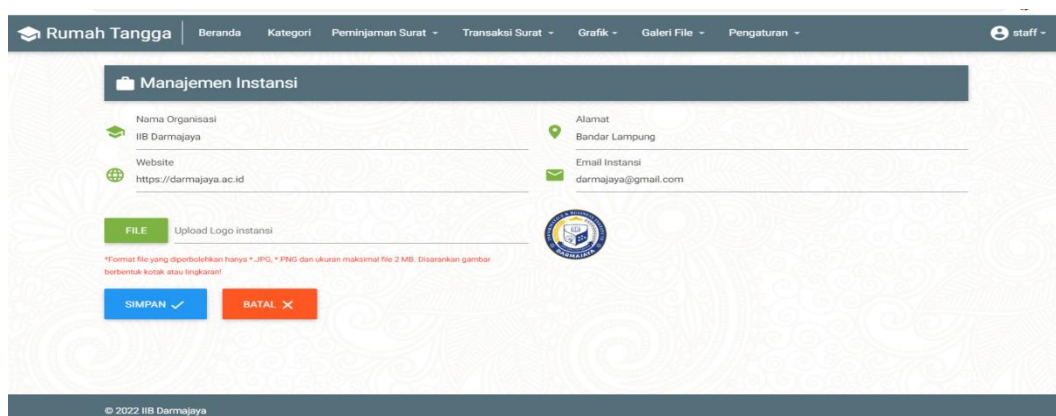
Rumah Tangga Beranda Kategori Peminjaman Surat ▾ Transaksi Surat ▾ Grafik ▾ Galeri File ▾ Pengaturan ▾ staff ▾

Manajemen Instansi

Nama Organisasi
IIB Darmajaya

Alamat
Bandar Lampung

Website
https://darmajaya.ac.id

Email Instansi
darmajaya@gmail.com

FILE Upload Logo instansi

DARMAJAYA

*Format file yang diperbolehkan hanya *.JPG, *.PNG dan ukuran maksimal file 2 MB. Disarankan gambar berbentuk kotak atau lingkaran!

SIMPAN ✓ BATAL ✕

© 2022 IIB Darmajaya